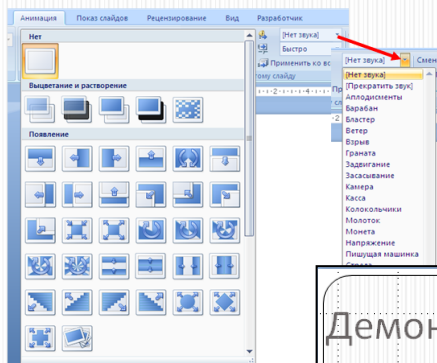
Анимация Показ слайдов Рецензирование Вид Разработчик

Нет

Выцветание и растворение

Появление

[Нет звука]
Быстро
Применить ко вс
тому слайду

[Нет звука]
Смен

[Нет звука]
[Прекратить звук]
Аплодисменты
Барабан
Бластер
Ветер
Взрыв
Граната
Задевание
Засасывание
Камера
Касса
Колокольчики
Молоток
Монета
Напряжение
Пишущая машинка

Демон